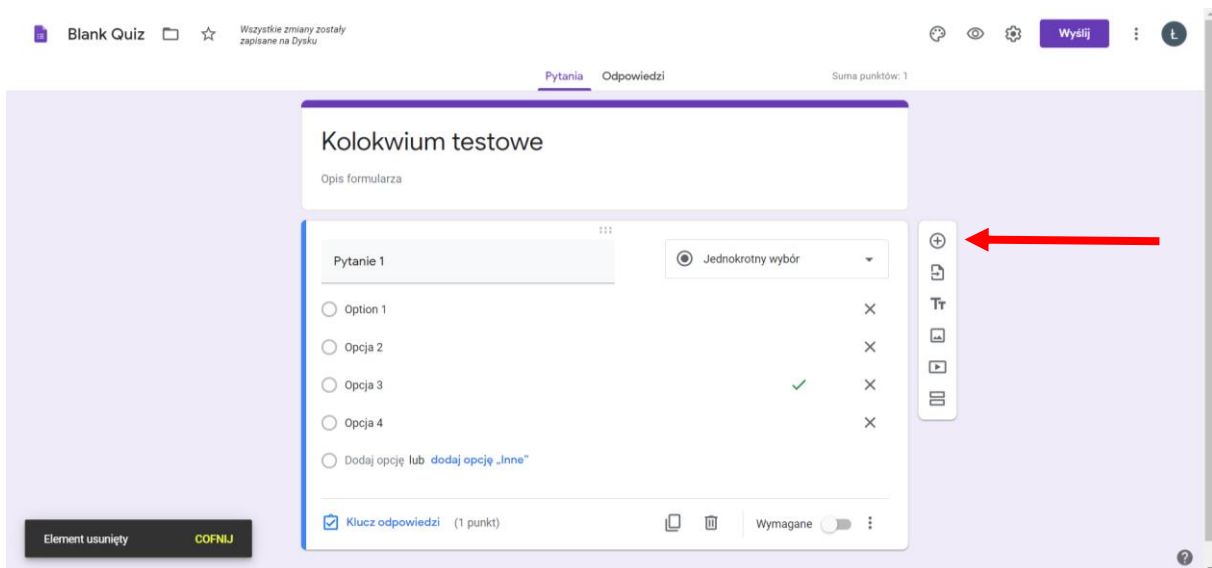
Blank Quiz

Wszystkie zmiany zostały zapisane na Dysku

Wyślij

Ł

Pytania Odpowiedzi

Suma punktów: 1

Kolokwium testowe

Opis formularza

Pytanie 1

Jednokrotny wybór

Option 1

Opcja 2

Opcja 3

Opcja 4

Dodaj opcję lub dodaj opcję „Inne"

Klucz odpowiedzi (1 punkt)

Wymagane

Element usunięty COFNIJ

?